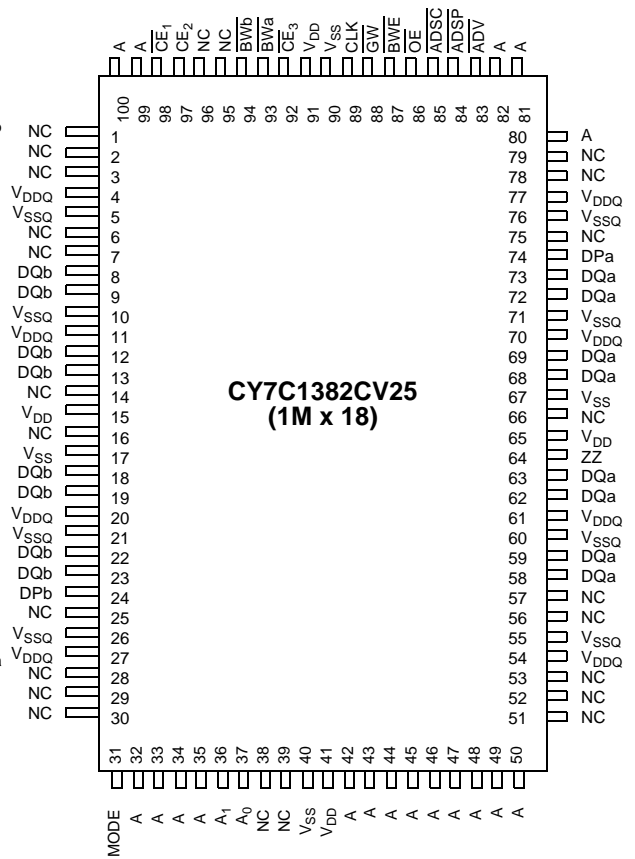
A A $\overline{CE_1}$ $CE_2$ NC NC $\overline{BWb}$ $\overline{BWa}$ $\overline{CE_3}$ $V_{DD}$ $V_{SS}$ CLK $\overline{GW}$ $\overline{BWE}$ $\overline{OE}$ $\overline{ADSC}$ $\overline{ADSP}$ $\overline{ADV}$ A A

100 99 98 97 96 95 94 93 92 91 90 89 88 87 86 85 84 83 82 81

NC 1
NC 2
NC 3
$V_{DDQ}$ 4
$V_{SSQ}$ 5
NC 6
NC 7
DQb 8
DQb 9
$V_{SSQ}$ 10
$V_{DDQ}$ 11
DQb 12
DQb 13
NC 14
$V_{DD}$ 15
NC 16
$V_{SS}$ 17
DQb 18
DQb 19
$V_{DDQ}$ 20
$V_{SSQ}$ 21
DQb 22
DQb 23
DPb 24
NC 25
$V_{SSQ}$ 26
$V_{DDQ}$ 27
NC 28
NC 29
NC 30

CY7C1382CV25
(1M x 18)

80 A
79 NC
78 NC
77 $V_{DDQ}$
76 $V_{SSQ}$
75 NC
74 DPa
73 DQa
72 DQa
71 $V_{SSQ}$
70 $V_{DDQ}$
69 DQa
68 DQa
67 $V_{SS}$
66 NC
65 $V_{DD}$
64 ZZ
63 DQa
62 DQa
61 $V_{DDQ}$
60 $V_{SSQ}$
59 DQa
58 DQa
57 NC
56 NC
55 $V_{SSQ}$
54 $V_{DDQ}$
53 NC
52 NC
51 NC

31 32 33 34 35 36 37 38 39 40 41 42 43 44 45 46 47 48 49 50

MODE A A A A $A_1$ $A_0$ NC NC $V_{SS}$ $V_{DD}$ A A A A A A A A A